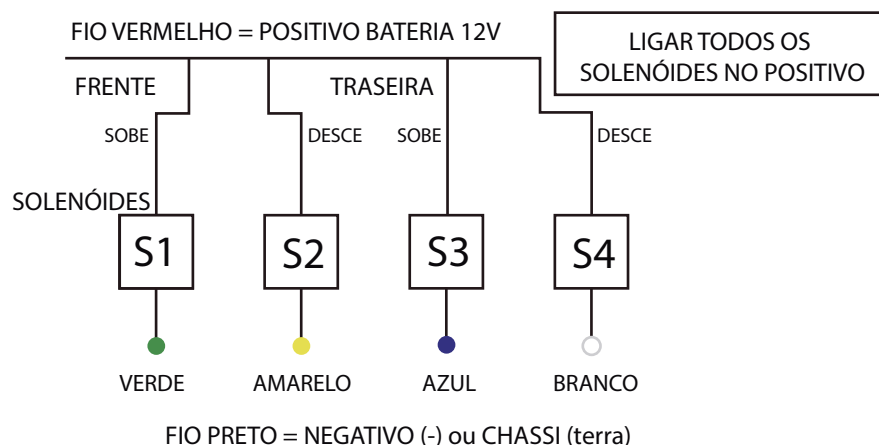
FIO VERMELHO = POSITIVO BATERIA 12V

LIGAR TODOS OS SOLENÓIDES NO POSITIVO

FRENTE

TRASEIRA

SOBE

DESCE

SOBE

DESCE

SOLENÓIDES

S1

S2

S3

S4

VERDE

AMARELO

AZUL

BRANCO

FIO PRETO = NEGATIVO (-) ou CHASSI (terra)